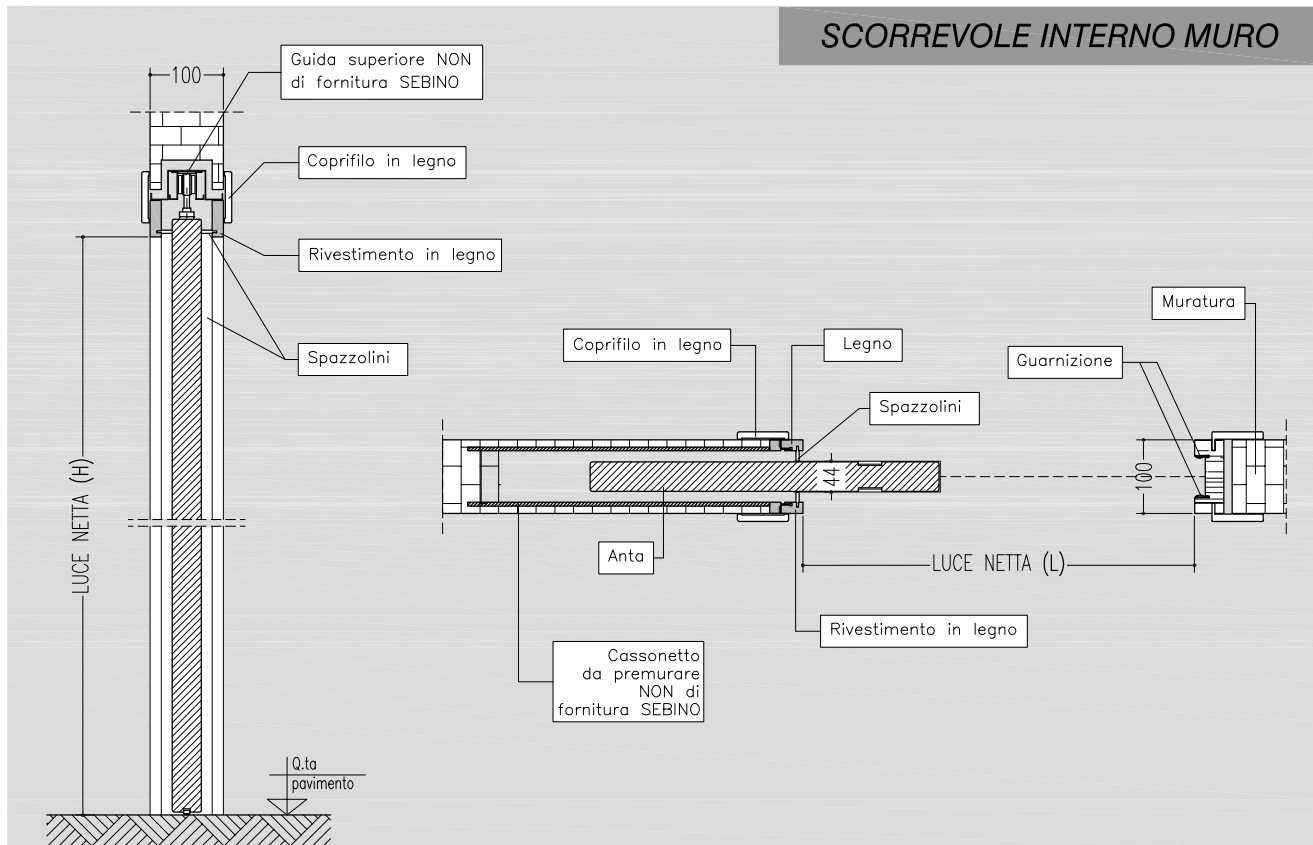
SCORREVOLE INTERNO MURO

100

Guida superiore NON di fornitura SEBINO

Coprifilo in legno

Rivestimento in legno

Spazzolini

LUCE NETTA (H)

Q.ta pavimento

Coprifilo in legno

Legno

Spazzolini

44

Anta

Cassonetto da premurare NON di fornitura SEBINO

LUCE NETTA (L)

Rivestimento in legno

Muratura

Guarnizione

100